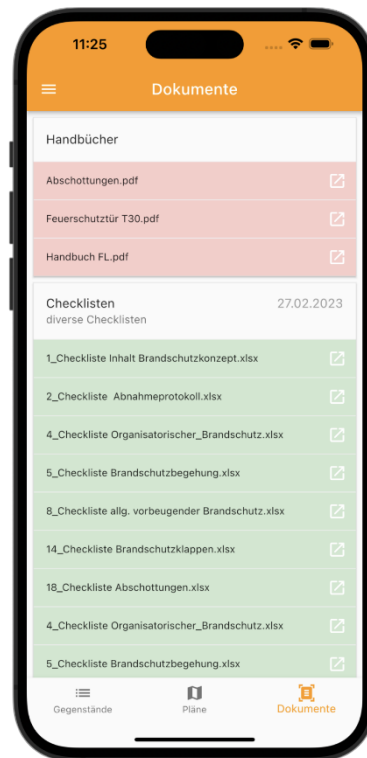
11:25

Dokumente

Handbücher

Abschottungen.pdf

Feuerschutztür T30.pdf

Handbuch FL.pdf

Checklisten
diverse Checklisten
27.02.2023

1_Checkliste Inhalt Brandschutzkonzept.xlsx

2_Checkliste Abnahmeprotokoll.xlsx

4_Checkliste Organisatorischer_Brandschutz.xlsx

5_Checkliste Brandschutzbegehung.xlsx

8_Checkliste allg. vorbeugender Brandschutz.xlsx

14_Checkliste Brandschutzklappen.xlsx

18_Checkliste Abschottungen.xlsx

4_Checkliste Organisatorischer_Brandschutz.xlsx

5_Checkliste Brandschutzbegehung.xlsx

Gegenstände
Pläne
Dokumente